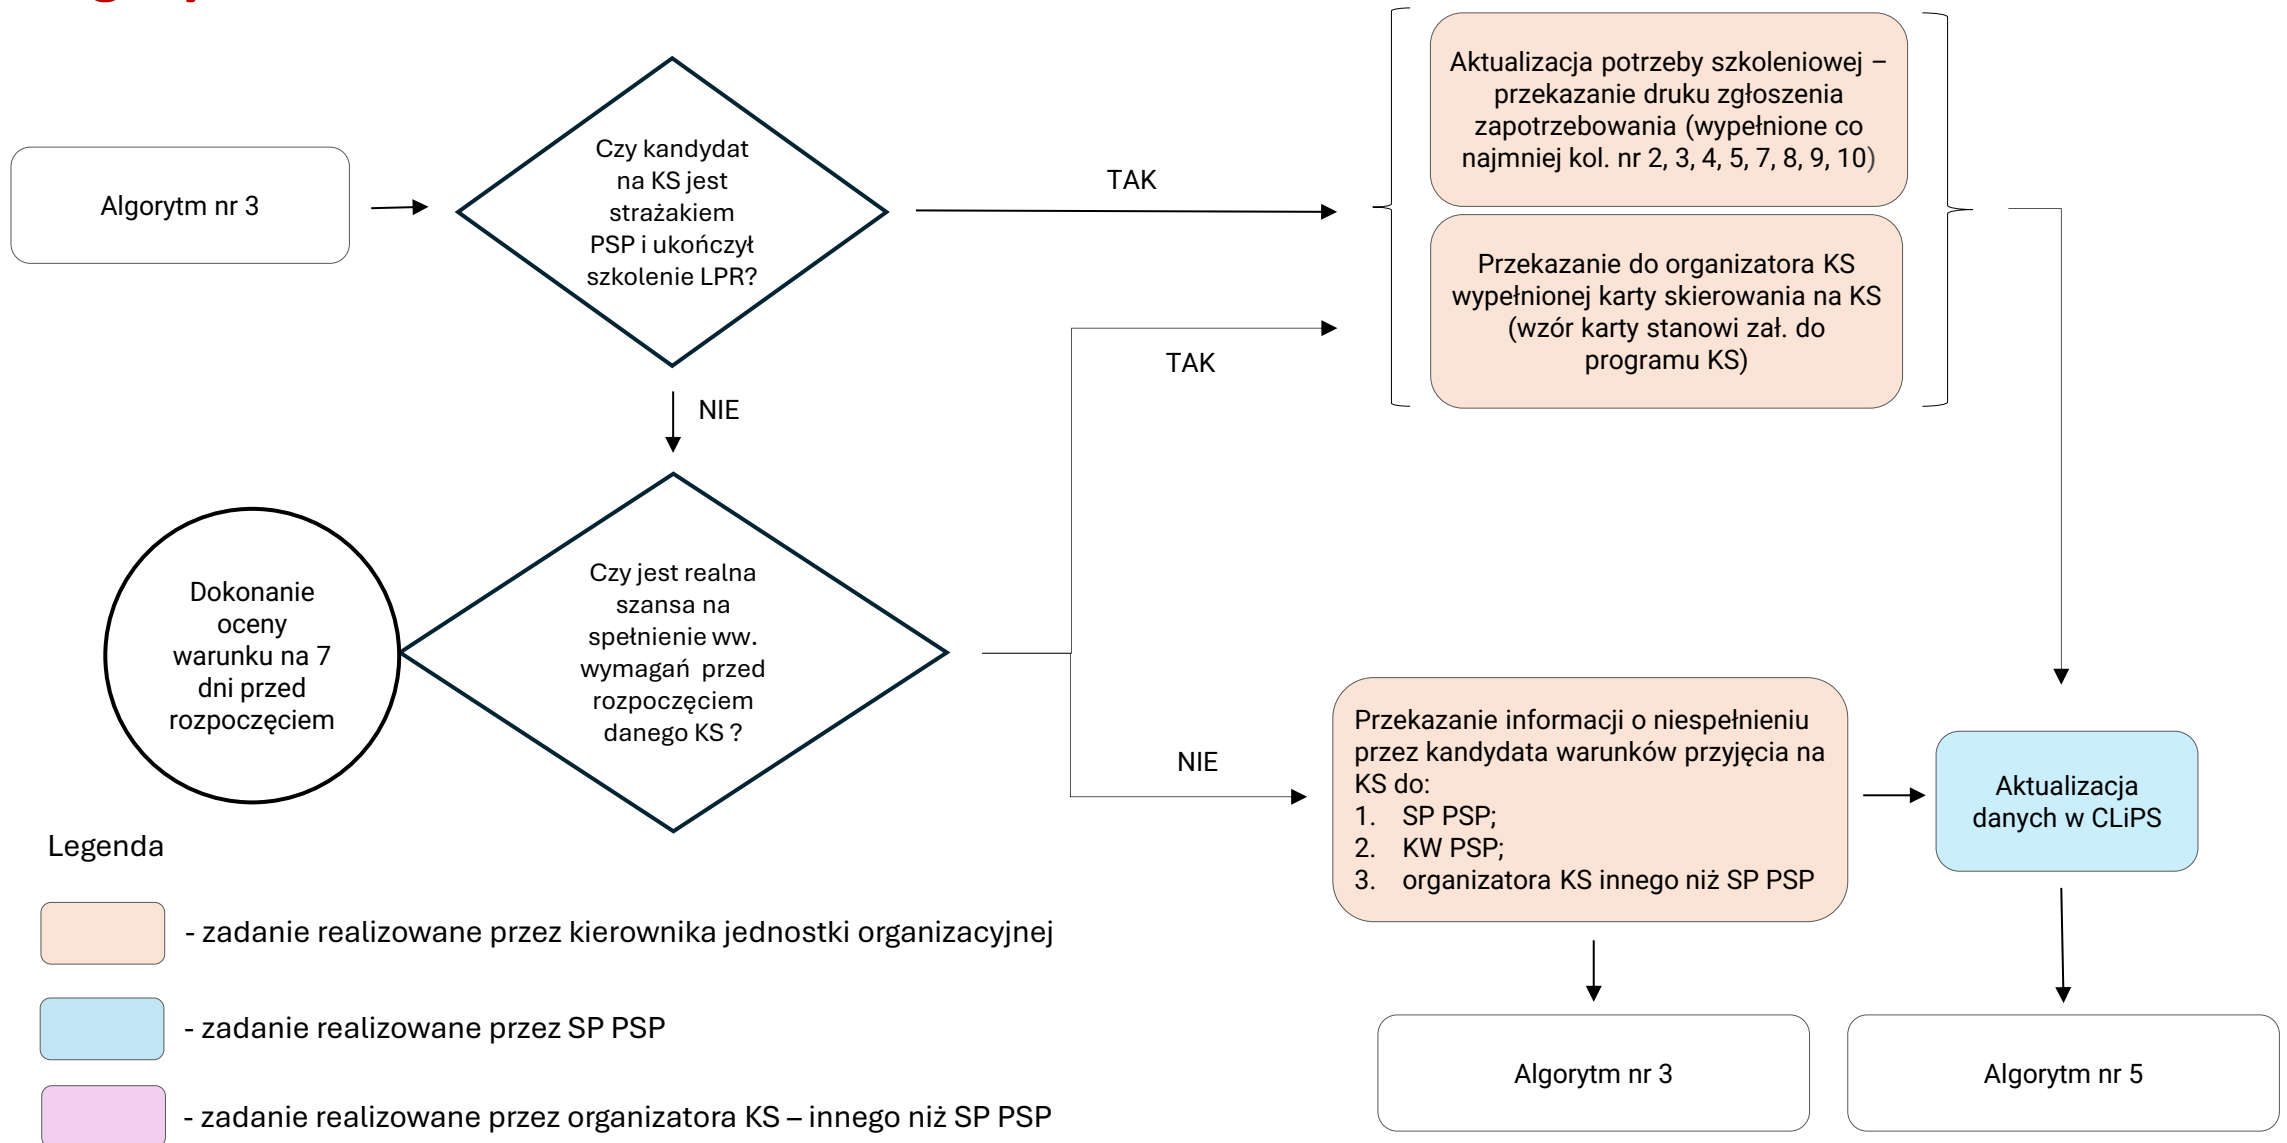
Algorytm nr 3

Czy kandydat na KS jest strażakiem PSP i ukończył szkolenie LPR?

TAK

Aktualizacja potrzeby szkoleniowej – przekazanie druku zgłoszenia zapotrzebowania (wypełnione co najmniej kol. nr 2, 3, 4, 5, 7, 8, 9, 10)

Przekazanie do organizatora KS wypełnionej karty skierowania na KS (wzór karty stanowi zał. do programu KS)

TAK

NIE

Dokonanie oceny warunku na 7 dni przed rozpoczęciem

Czy jest realna szansa na spełnienie ww. wymagań przed rozpoczęciem danego KS ?

NIE

Przekazanie informacji o niespełnieniu przez kandydata warunków przyjęcia na KS do:
1. SP PSP;
2. KW PSP;
3. organizatora KS innego niż SP PSP

Aktualizacja danych w CLiPS

Legenda

- zadanie realizowane przez kierownika jednostki organizacyjnej

- zadanie realizowane przez SP PSP

- zadanie realizowane przez organizatora KS – innego niż SP PSP

Algorytm nr 3

Algorytm nr 5